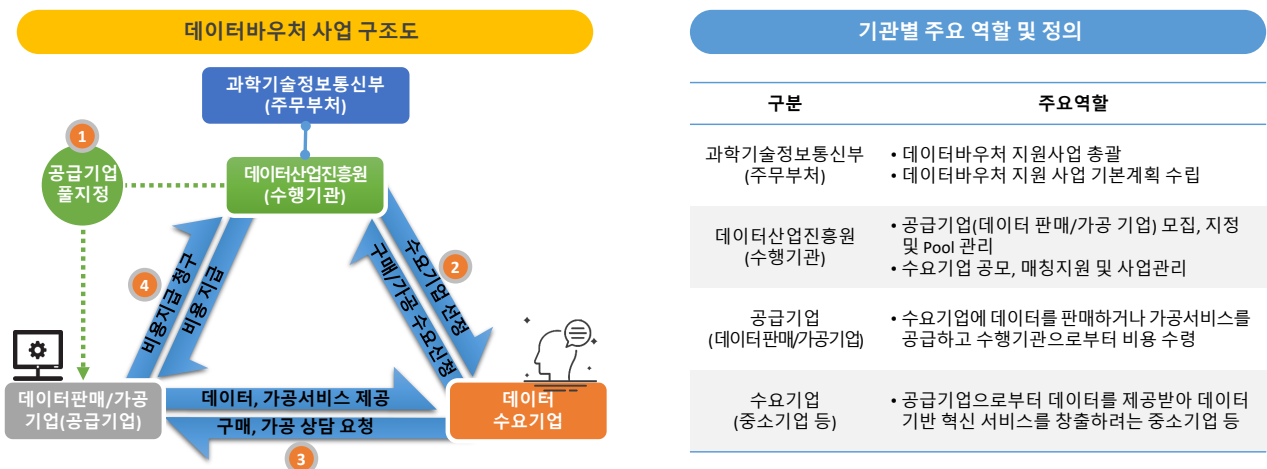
데이터바우처 사업 구조도

과학기술정보통신부
(주무부처)

1
공급기업
풀지정

데이터산업진흥원
(수행기관)

4
비용지급 청구
비용 지급

2
수요기업 선정
구매/가공 수요신청

데이터판매/가공
기업(공급기업)

데이터, 가공서비스 제공
구매, 가공 상담 요청

3

데이터
수요기업

기관별 주요 역할 및 정의

| 구분 | 주요역할 |
|---|---|
| 과학기술정보통신부 (주무부처) | • 데이터바우처 지원사업 총괄 • 데이터바우처 지원 사업 기본계획 수립 |
| 데이터산업진흥원 (수행기관) | • 공급기업(데이터 판매/가공 기업) 모집, 지정 및 Pool 관리 • 수요기업 공모, 매칭지원 및 사업관리 |
| 공급기업 (데이터판매/가공기업) | • 수요기업에 데이터를 판매하거나 가공서비스를 공급하고 수행기관으로부터 비용 수령 |
| 수요기업 (중소기업 등) | • 공급기업으로부터 데이터를 제공받아 데이터 기반 혁신 서비스를 창출하려는 중소기업 등 |